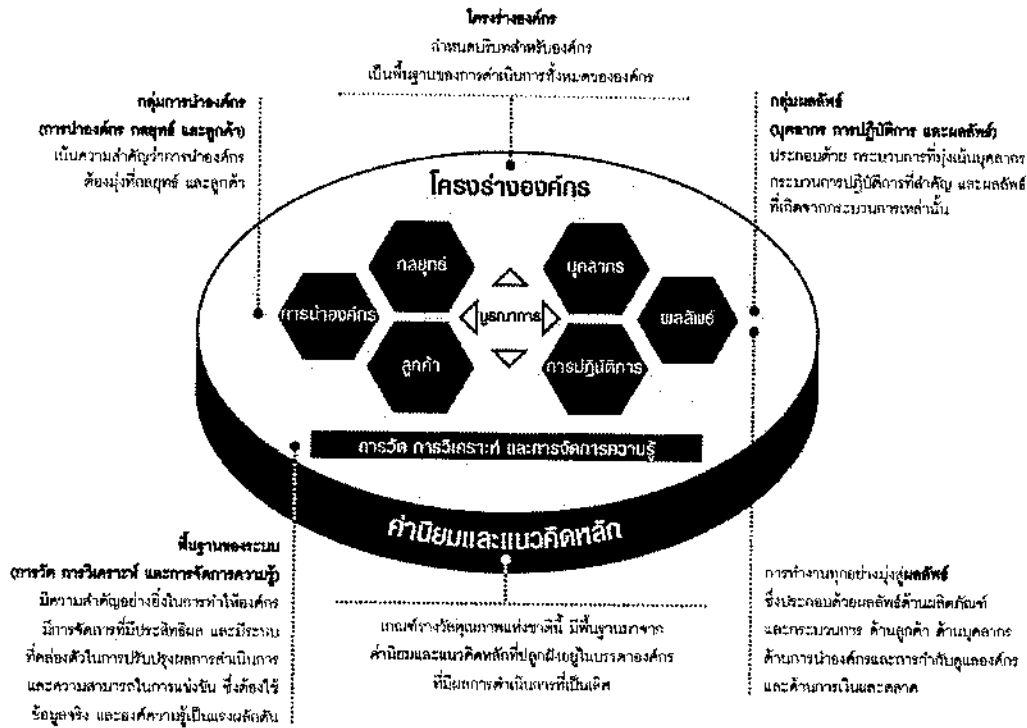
โครงร่างองค์กร
กำหนดบริบทสำหรับองค์กร
เป็นพื้นฐานของการดำเนินการทั้งหมดขององค์กร

กลุ่มการนำองค์กร
(การนำองค์กร กลยุทธ์ และลูกค้า)
เน้นความสำคัญว่าการนำองค์กร
ต้องมุ่งที่กลยุทธ์ และลูกค้า

กลุ่มผลลัพธ์
(บุคลากร การปฏิบัติการ และผลลัพธ์)
ประกอบด้วย กระบวนการที่มุ่งเน้นบุคลากร
กระบวนการปฏิบัติการที่สำคัญ และผลลัพธ์
ที่เกิดจากกระบวนการเหล่านั้น

โครงร่างองค์กร

กลยุทธ์
บุคลากร
การนำองค์กร
บูรณาการ
ผลลัพธ์
ลูกค้า
การปฏิบัติการ

การวัด การวิเคราะห์ และการจัดการความรู้

ค่านิยมและแนวคิดหลัก

พื้นฐานของระบบ
(การวัด การวิเคราะห์ และการจัดการความรู้)
มีความสำคัญอย่างยิ่งในการทำให้องค์กร
มีการจัดการที่มีประสิทธิผล และมีระบบ
ที่คล่องตัวในการปรับปรุงผลการดำเนินการ
และความสามารถในการแข่งขัน ซึ่งต้องใช้
ข้อมูลจริง และองค์ความรู้เป็นแรงผลักดัน

เกณฑ์รางวัลคุณภาพแห่งชาตินี้ มีพื้นฐานมาจาก
ค่านิยมและแนวคิดหลักที่ปลูกฝังอยู่ในบรรดาองค์กร
ที่มีผลการดำเนินการที่เป็นเลิศ

การทำงานทุกอย่างมุ่งสู่ผลลัพธ์
ซึ่งประกอบด้วยผลลัพธ์ด้านผลิตภัณฑ์
และกระบวนการ ด้านลูกค้า ด้านบุคลากร
ด้านการนำองค์กรและการกำกับดูแลองค์กร
และด้านการเงินและตลาด